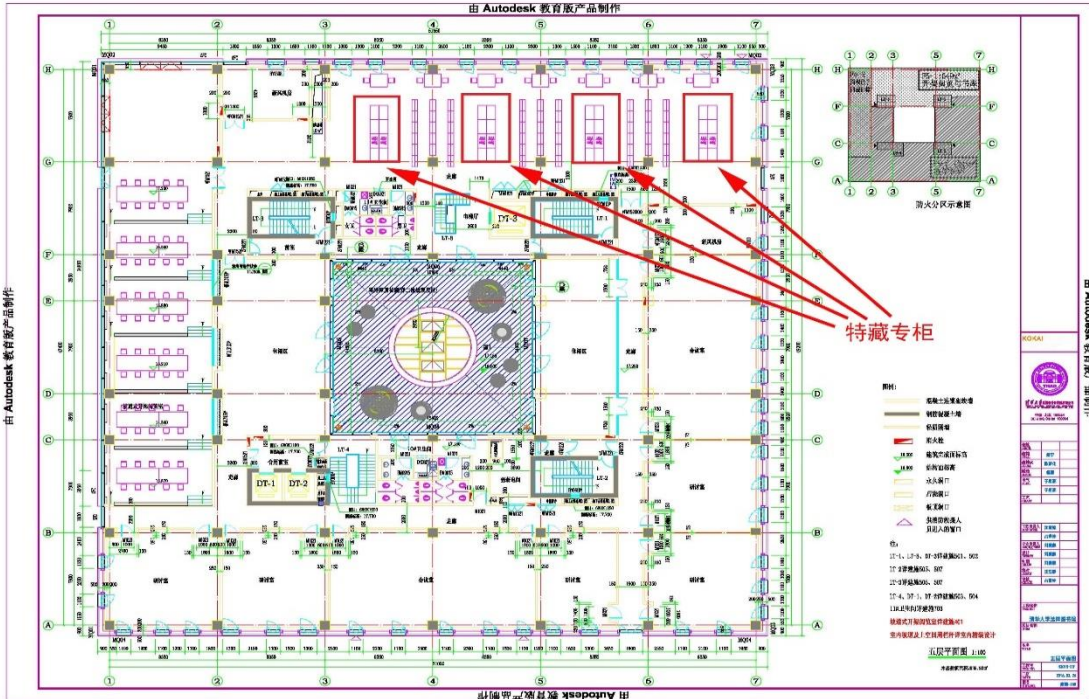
由 Autodesk 教育版产品制作

由 Autodesk 教育版产品制作

由 Autodesk 教育版产品制作

由 Autodesk 教育版产品制作

特藏专柜

防火分区示意图

DT-3

DT-1

DT-2

LT-1

LT-2

LT-3

LT-4

图例：

五层平面图 1:100

KOKAI

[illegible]